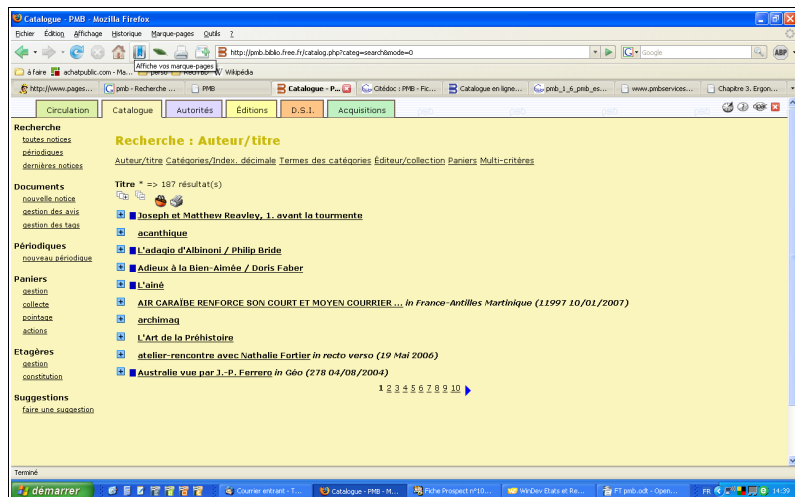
Catalogue - PMB - Mozilla Firefox

Fichier Édition Affichage Historique Marque-pages Outils ?

http://pmb.biblio.free.fr/catalog.php?categ=search&mode=0

Google

à faire achatpublic.com - Ma... Affiche vos marque-pages perso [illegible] Wikipédia

http://www.pages... pmb - Recherche ... PMB Catalogue - P... Citédoc : PMB - Fic... Catalogue en ligne... pmb_1_6_pmb_es... www.pmbservices... Chapitre 3. Ergon...

Circulation Catalogue Autorités Éditions D.S.I. Acquisitions

Recherche
toutes notices
périodiques
dernières notices

Documents
nouvelle notice
gestion des avis
gestion des tags

Périodiques
nouveau périodique

Paniers
gestion
collecte
pointage
actions

Etagères
gestion
constitution

Suggestions
faire une suggestion

Recherche : Auteur/titre

Auteur/titre Catégories/Index. décimale Termes des catégories Éditeur/collection Paniers Multi-critères

Titre * => 187 résultat(s)

Joseph et Matthew Reavley, 1. avant la tourmente
acanthique
L'adagio d'Albinoni / Philip Bride
Adieux à la Bien-Aimée / Doris Faber
L'aîné
AIR CARAÏBE RENFORCE SON COURT ET MOYEN COURRIER ... in France-Antilles Martinique (11997 10/01/2007)
archimag
L'Art de la Préhistoire
atelier-rencontre avec Nathalie Fortier in recto verso (19 Mai 2006)
Australie vue par J.-P. Ferrero in Géo (278 04/08/2004)

1 2 3 4 5 6 7 8 9 10

Terminé

démarrer Courrier entrant - T... Catalogue - PMB - M... Fiche Prospect n°10... WinDev Etats et Re... FT pmb.odt - Open... FR 14:39